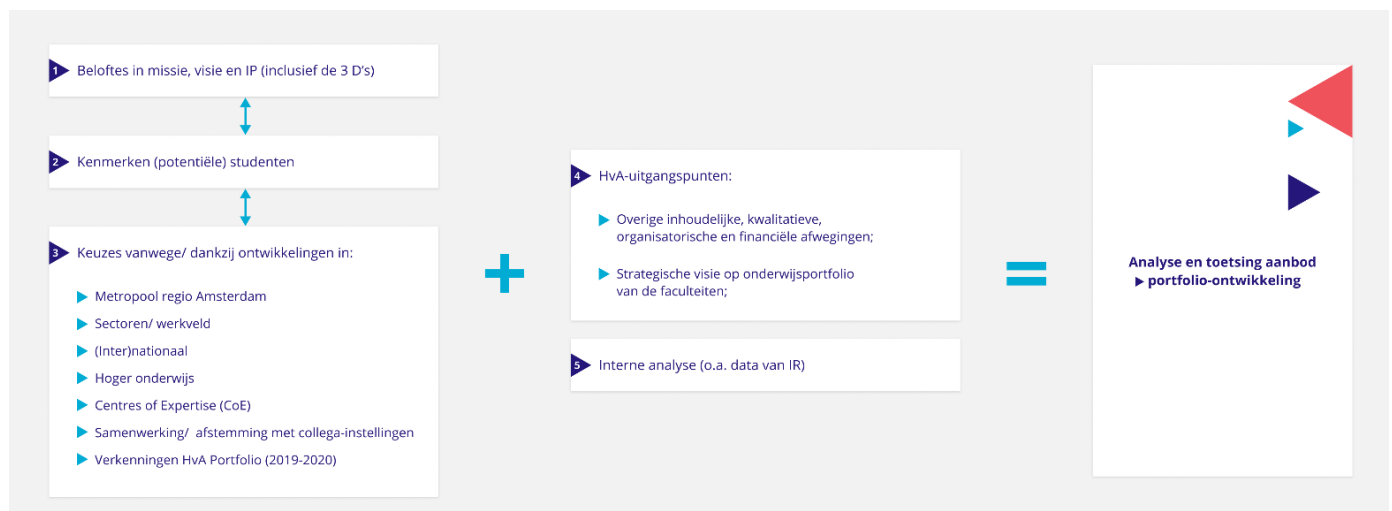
1 Beloftes in missie, visie en IP (inclusief de 3 D's)

2 Kenmerken (potentiële) studenten

3 Keuzes vanwege/ dankzij ontwikkelingen in:

Metropool regio Amsterdam

Sectoren/ werkveld

(Inter)nationaal

Hoger onderwijs

Centres of Expertise (CoE)

Samenwerking/ afstemming met collega-instellingen

Verkenningen HvA Portfolio (2019-2020)

+

4 HvA-uitgangspunten:

Overige inhoudelijke, kwalitatieve, organisatorische en financiële afwegingen;

Strategische visie op onderwijsportfolio van de faculteiten;

5 Interne analyse (o.a. data van IR)

=

Analyse en toetsing aanbod
portfolio-ontwikkeling